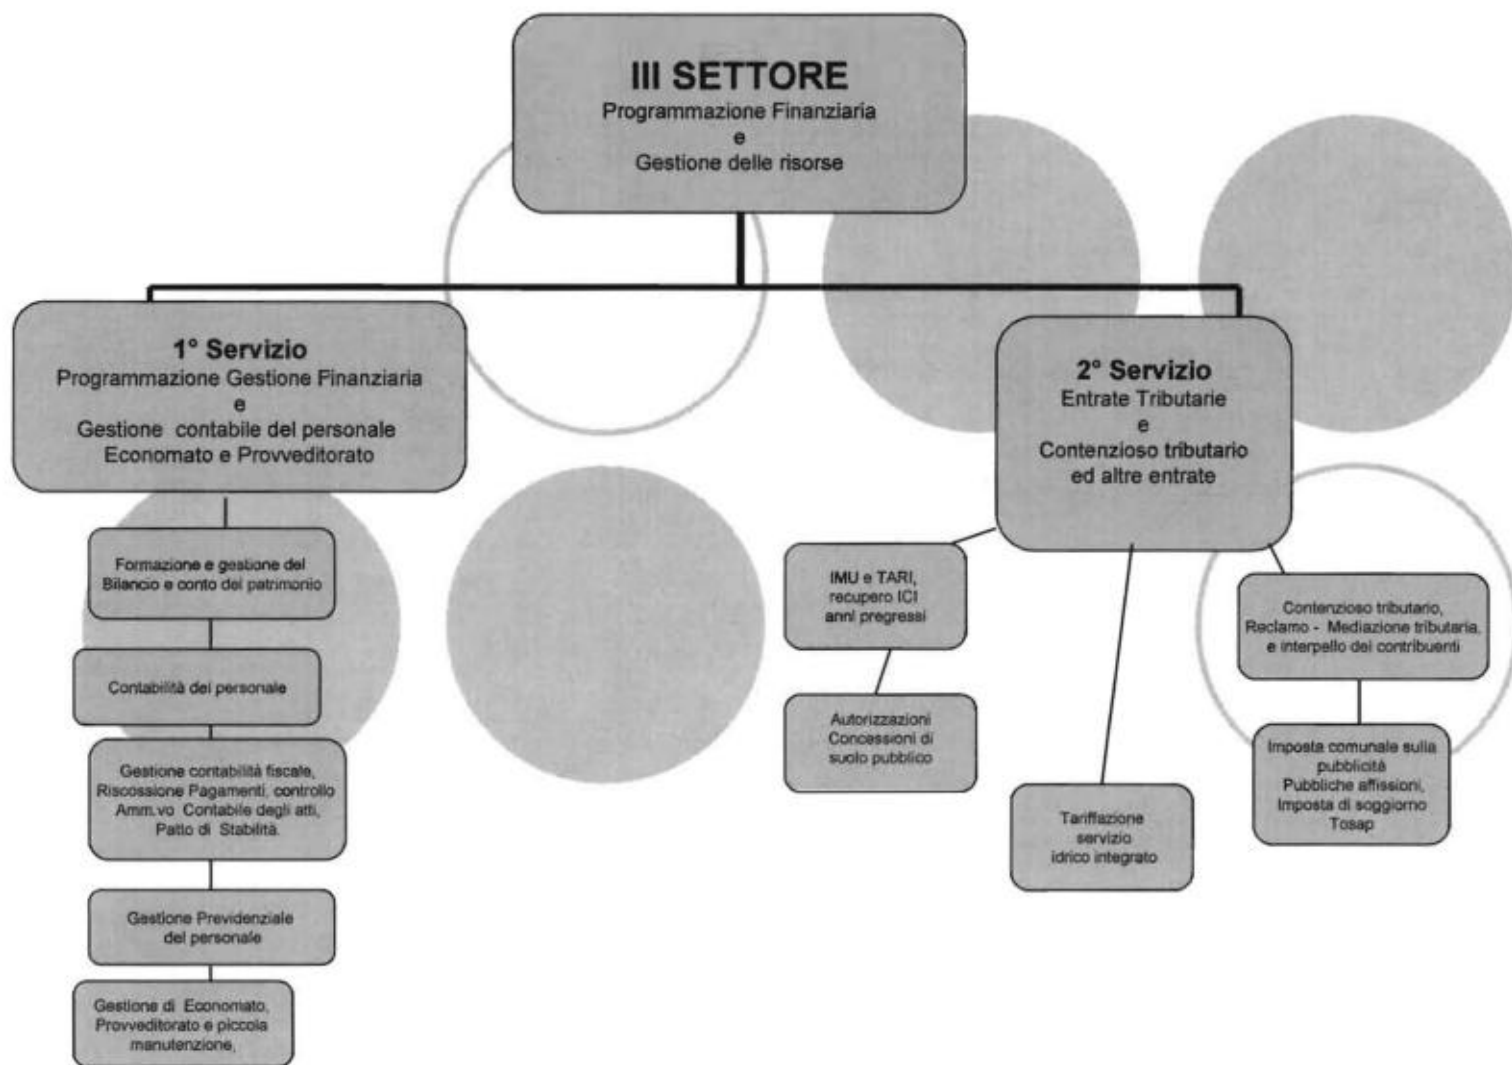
III SETTORE
Programmazione Finanziaria
e
Gestione delle risorse

1° Servizio
Programmazione Gestione Finanziaria
e
Gestione contabile del personale
Economato e Provveditorato

Formazione e gestione del Bilancio e conto del patrimonio

Contabilità del personale

Gestione contabilità fiscale, Riscossione Pagamenti, controllo Amm.vo Contabile degli atti, Patto di Stabilità.

Gestione Previdenziale del personale

Gestione di Economato, Provveditorato e piccola manutenzione,

2° Servizio
Entrate Tributarie
e
Contenzioso tributario
ed altre entrate

IMU e TARI, recupero ICI anni pregressi

Autorizzazioni Concessioni di suolo pubblico

Tariffazione servizio idrico integrato

Contenzioso tributario, Reclamo - Mediazione tributaria, e interpello dei contribuenti

Imposta comunale sulla pubblicità
Pubbliche affissioni,
Imposta di soggiorno
Tosap